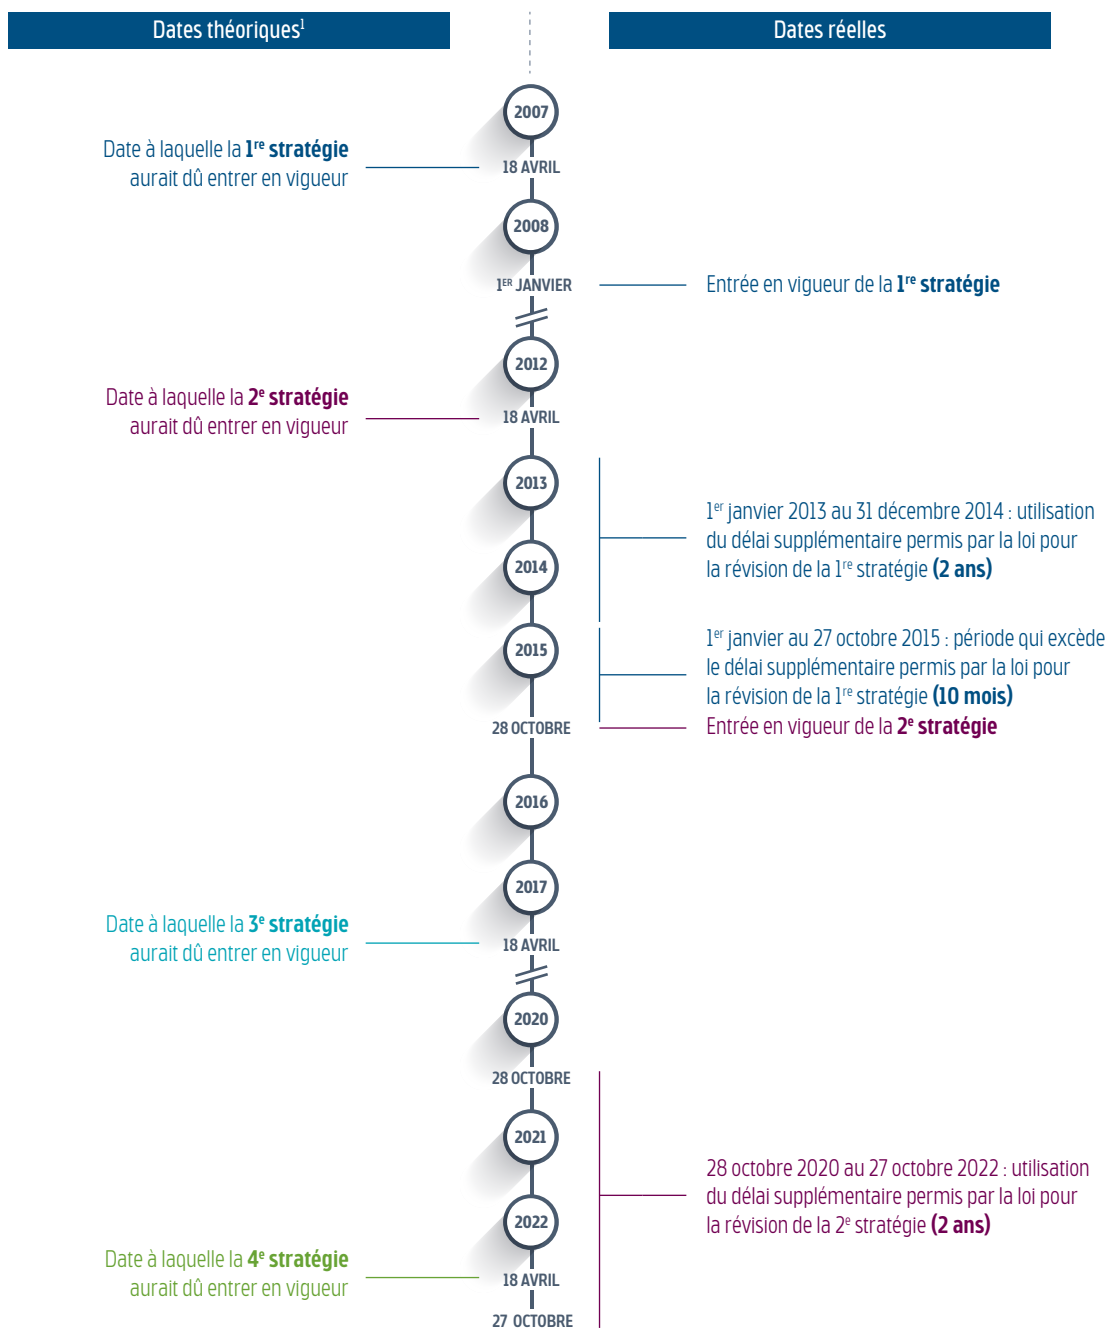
Dates théoriques$^1$

Dates réelles

2007

Date à laquelle la 1$^{re}$ stratégie aurait dû entrer en vigueur

18 AVRIL

2008

1$^{ER}$ JANVIER

Entrée en vigueur de la 1$^{re}$ stratégie

2012

Date à laquelle la 2$^e$ stratégie aurait dû entrer en vigueur

18 AVRIL

2013

2014

1$^{er}$ janvier 2013 au 31 décembre 2014 : utilisation du délai supplémentaire permis par la loi pour la révision de la 1$^{re}$ stratégie (2 ans)

2015

1$^{er}$ janvier au 27 octobre 2015 : période qui excède le délai supplémentaire permis par la loi pour la révision de la 1$^{re}$ stratégie (10 mois)

28 OCTOBRE

Entrée en vigueur de la 2$^e$ stratégie

2016

2017

Date à laquelle la 3$^e$ stratégie aurait dû entrer en vigueur

18 AVRIL

2020

28 OCTOBRE

2021

2022

28 octobre 2020 au 27 octobre 2022 : utilisation du délai supplémentaire permis par la loi pour la révision de la 2$^e$ stratégie (2 ans)

Date à laquelle la 4$^e$ stratégie aurait dû entrer en vigueur

18 AVRIL

27 OCTOBRE